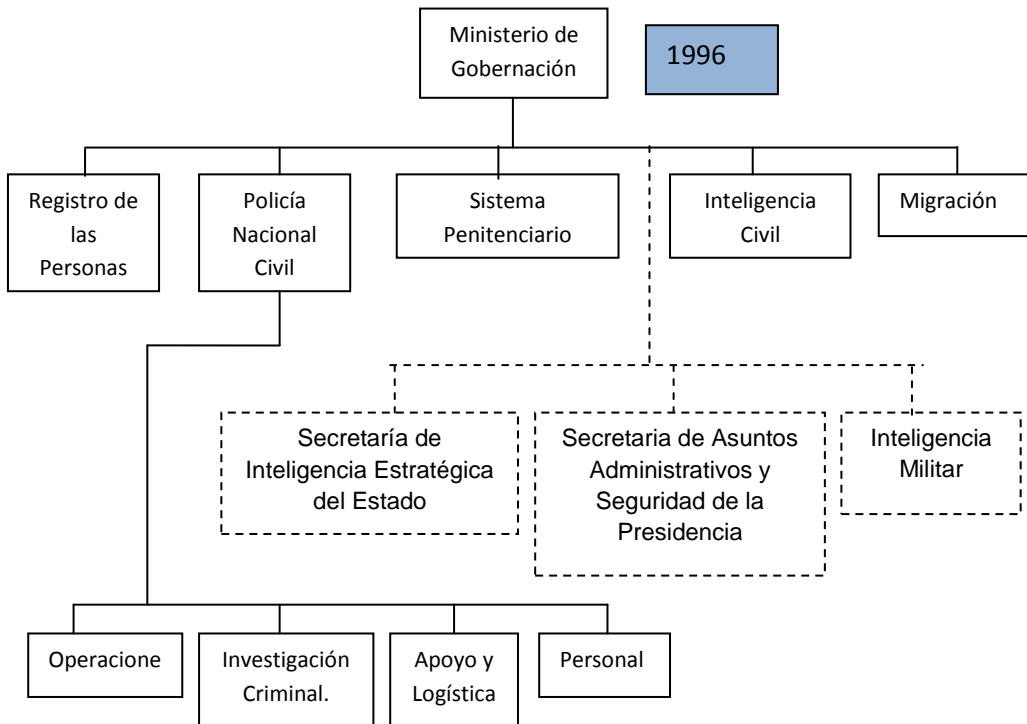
Ministerio de Gobernación

1996

Registro de las Personas

Policía Nacional Civil

Sistema Penitenciario

Inteligencia Civil

Migración

Secretaría de Inteligencia Estratégica del Estado

Secretaria de Asuntos Administrativos y Seguridad de la Presidencia

Inteligencia Militar

Operacione

Investigación Criminal.

Apoyo y Logística

Personal